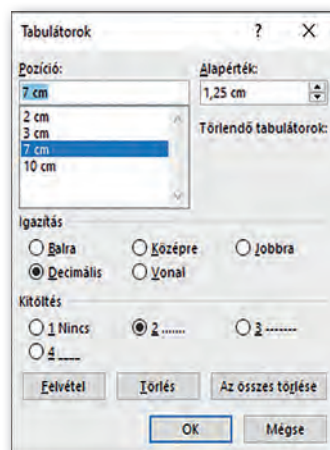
Tabulátorok ? X

Pozíció:
7 cm
2 cm
3 cm
7 cm
10 cm

Alapérték:
1,25 cm

Törlendő tabulátorok:

Igazítás
Balra
Középre
Jobbra
Decimális
Vonal

Kitöltés
1 Nincs
2 .......
3 -------
4 ____

Felvétel
Törlés
Az összes törlése

OK
Mégse